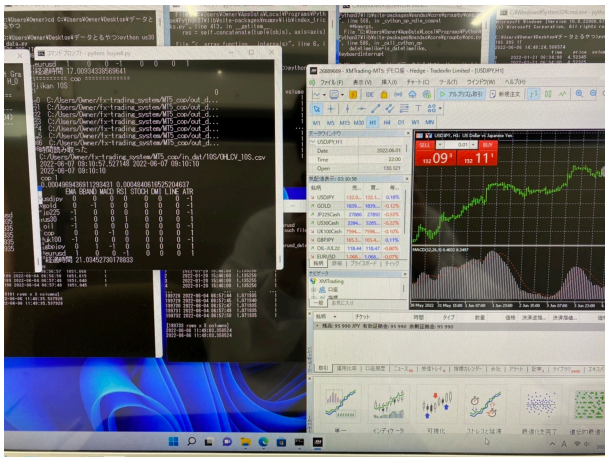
C:\Users\Owner>cd C:\Users\Owner\Desktop\チャート
コマンド プロンプト - python buysell.py
eurusd
経過時間 17.0093433856961
jikan 10S
C:/Users/Owner/fx-trading_system/MT5_cop/out_d
C:/Users/Owner/fx-trading_system/MT5_cop/out_d
C:/Users/Owner/fx-trading_system/MT5_cop/out_d
C:/Users/Owner/fx-trading_system/MT5_cop/out_d
C:/Users/Owner/fx-trading_system/MT5_cop/out_d
C:/Users/Owner/fx-trading_system/MT5_cop/out_d
C:/Users/Owner/fx-trading_system/MT5_cop/out_d
C:/Users/Owner/fx-trading_system/MT5_cop/out_d
時間読み取り
C:/Users/Owner/fx-trading_system/MT5_cop/in_dat/10S/OHLCV_10S.csv
2022-06-07 09:10:57.527748 2022-06-07 09:10:
cop 1
0.00049654369112193431 0.00044064016525204637
EMA BBAND MACD RSI STOCH DMI LINE ATR
usdjpy 0 0 0 0 0 0 0 -1
gold 0 0 1 0 0 0 0 -1
jp225 -1 0 0 0 0 0 0 -1
us30 0 0 0 0 0 0 0 -1
oil 0 0 0 0 0 0 0 -1
cop 0 0 0 0 0 0 0 -1
uk100 -1 0 0 0 0 0 0 -1
gbpjpy 0 0 0 0 0 0 0 -1
eurusd 0 0 0 0 0 0 0 -1
経過時間 21.03452730179833

20889606 - XMTrading-MT5 デモ口座 - Hedge - Tradexfin Limited - [USDJPY,H1]
ファイル(F) 表示(V) 挿入(I) チャート(C) ツール(T) ウィンドウ(W) ヘルプ(H)
アルゴリズム取引 新規注文
M1 M5 M15 M30 H1 H4 D1 W1 MN
データウィンドウ
USDJPY,H1
Date 2022.06.01
Time 22:00
Open 130.521
気配値表示: 03:00:56
銘柄 売... 買... 日...
USDJPY 132.0... 132.1... 0.18%
GOLD 1839... 1839... -0.16%
JP225Cash 27900... 27910... -0.07%
US30Cash 329... 3291... -0.02%
UK100Cash 7596... 7598... -0.06%
GBPJPY 165.5... 165.5... 0.11%
OIL-JUL22 118.44 118.47 -0.60%
EURUSD 1.066... 1.068... -0.07%
銘柄 詳細 プライスボード ティック
ナビゲーター
XMTrading
口座
指標
USDJPY, H1: US Dollar vs Japanese Yen
SELL 0.01 BUY
132 09 8 132 11 1
MACD(12,26,9) -0.4033 0.3497
30 May 2022 1 Jun 06:00 2 Jun 14:00 3 Jun 22:00 7 Jun 06:00
銘柄 チケット 時間 タイプ 数量
残高: 95 998 JPY 有効証拠金: 95 998 余剰証拠金: 95 998
取引 エクスポージャー 履歴 ニュース メールボックス カレンダー 会社 アラート 記事 コードベース エキスパート 操作履歴
トレンド インディケーター 可視化 ストラテジー 値動き